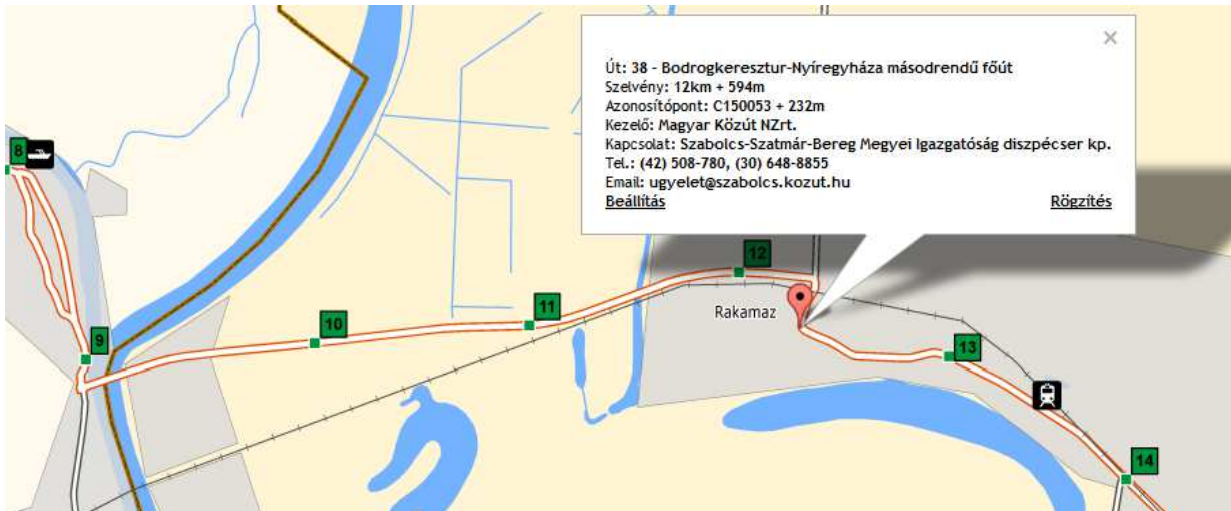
×
Út: 38 - Bodrogkeresztur-Nyíregyháza másodrendű főút
Szelvény: 12km + 594m
Azonosítópont: C150053 + 232m
Kezelő: Magyar Közút NZrt.
Kapcsolat: Szabolcs-Szatmár-Bereg Megyei Igazgatóság diszpécser kp.
Tel.: (42) 508-780, (30) 648-8855
Email: ugyelet@szabolcs.kozut.hu
Beállítás
Rögzítés

8
9
10
11
12
Rakamaz
13
14